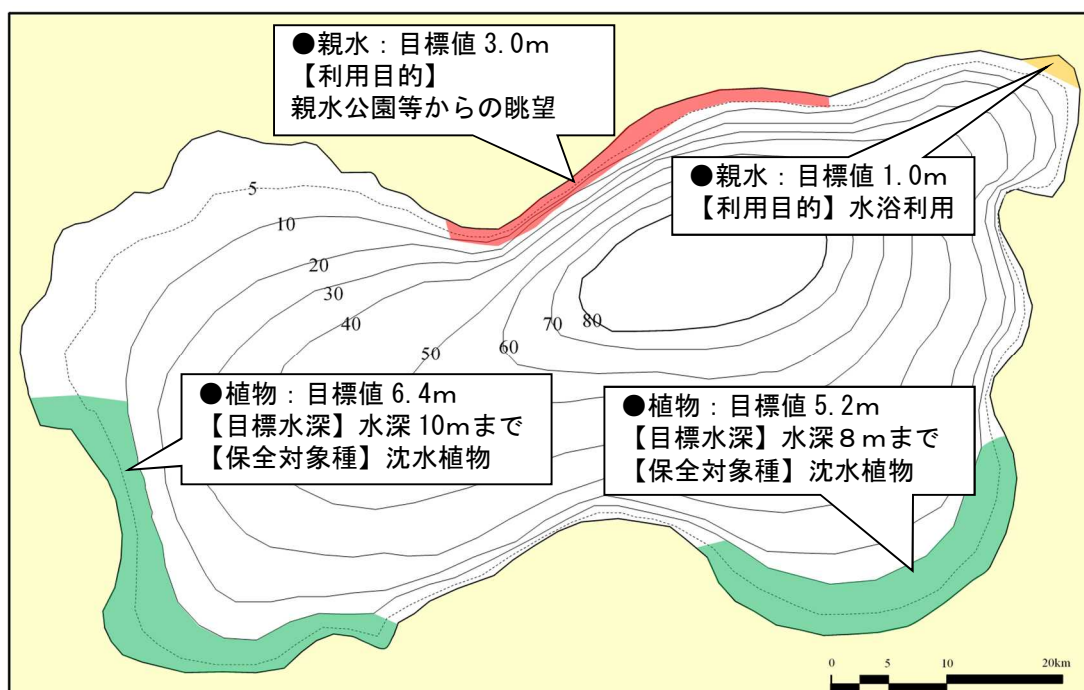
●親水：目標値 3.0m
【利用目的】
親水公園等からの眺望

●親水：目標値 1.0m
【利用目的】水浴利用

5
10
20
30
40
50
60
70
80

●植物：目標値 6.4m
【目標水深】水深 10mまで
【保全対象種】沈水植物

●植物：目標値 5.2m
【目標水深】水深８mまで
【保全対象種】沈水植物

0 5 10 20km